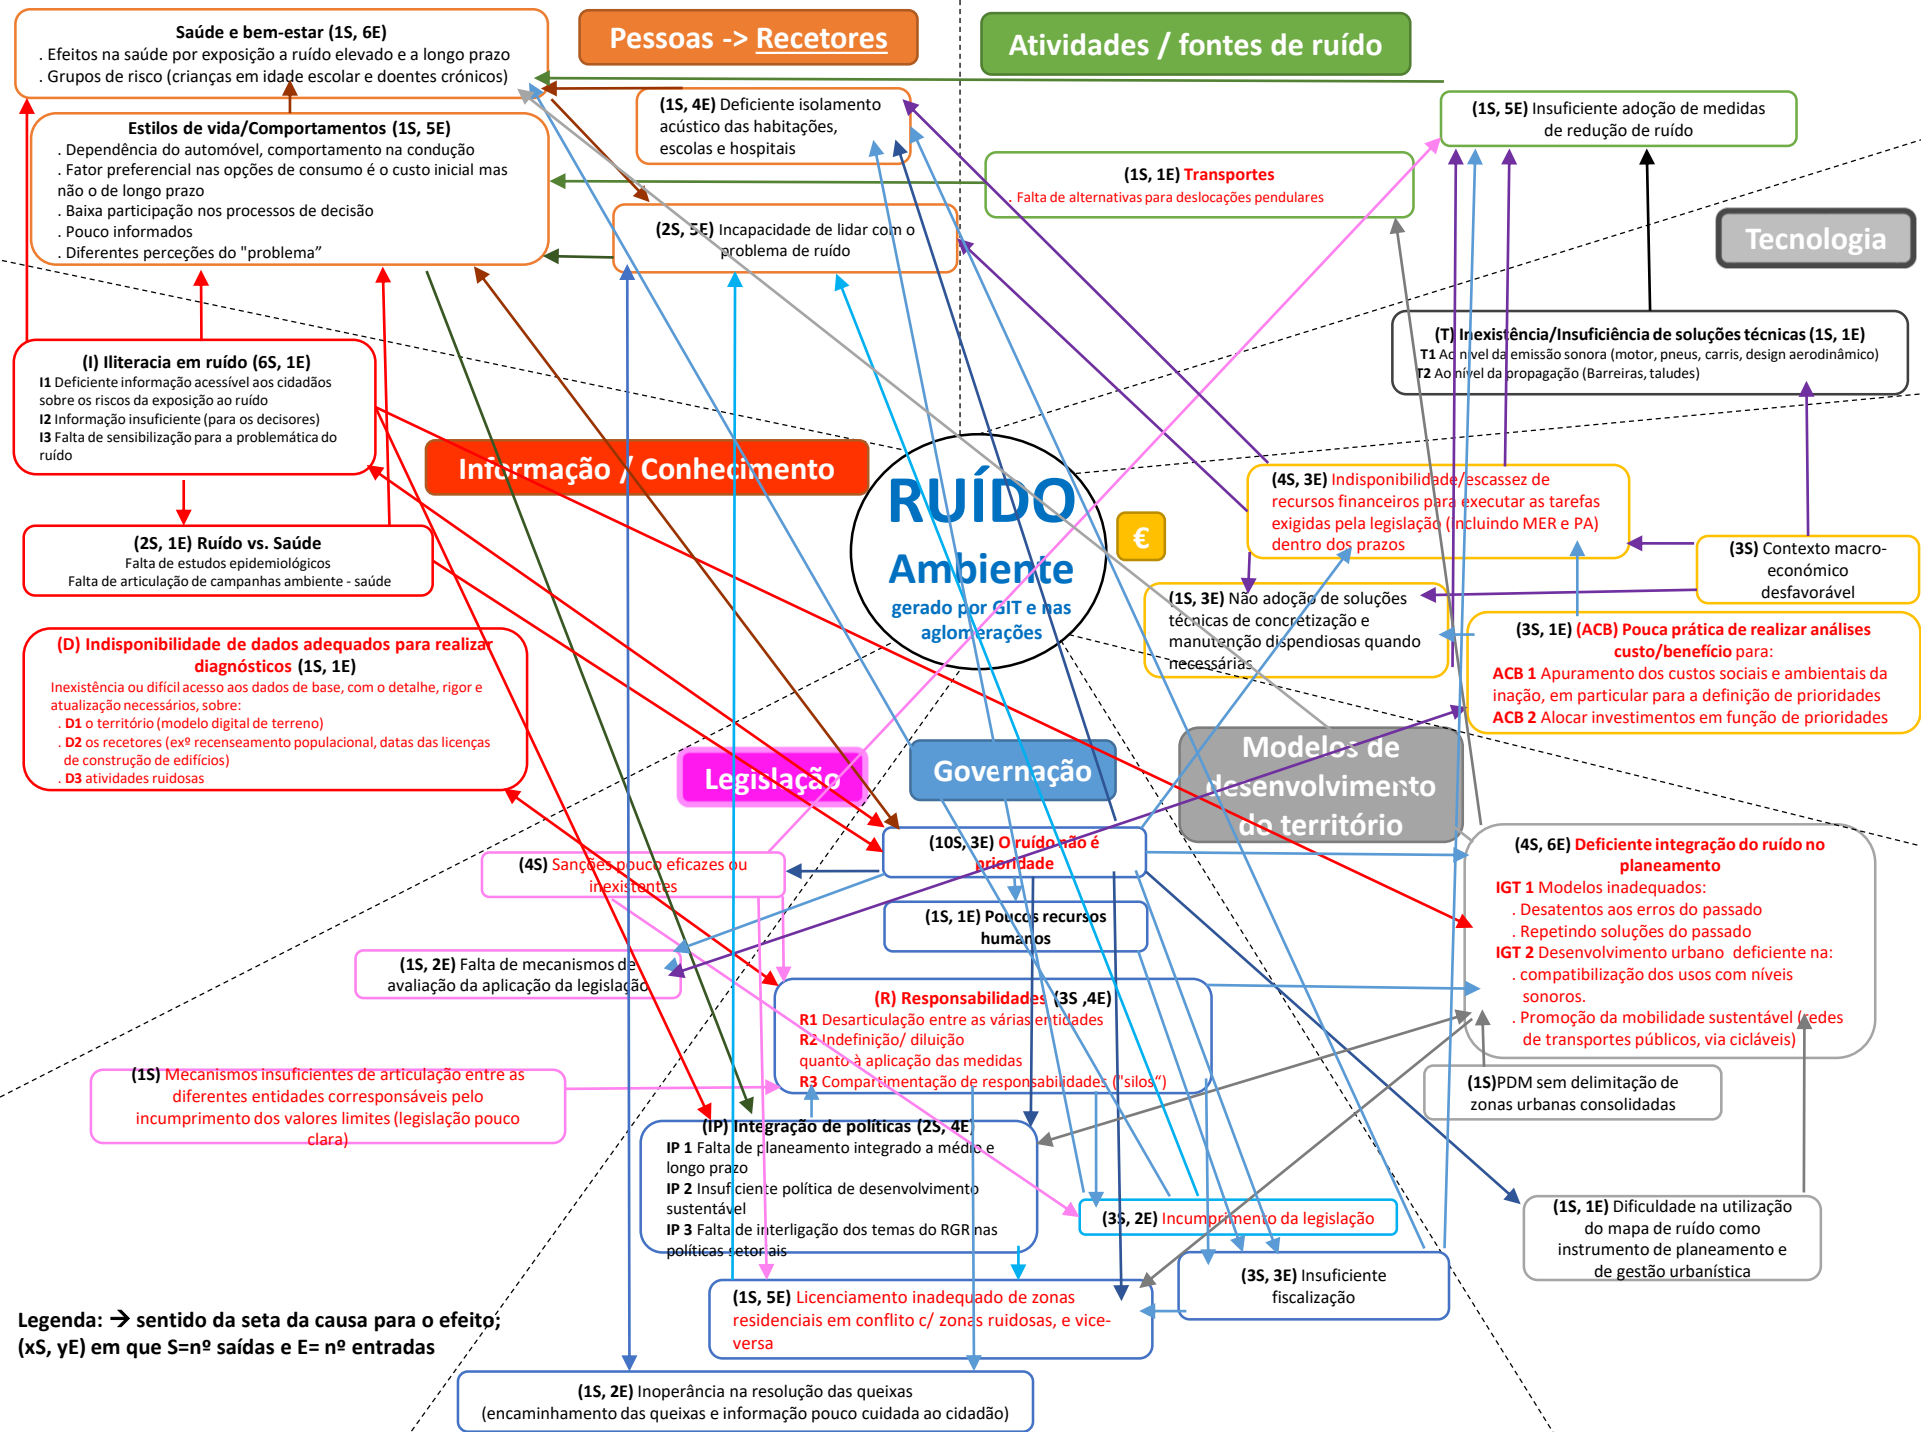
Saúde e bem-estar (1S, 6E)
. Efeitos na saúde por exposição a ruído elevado e a longo prazo
. Grupos de risco (crianças em idade escolar e doentes crónicos)

Pessoas -> Recetores

Atividades / fontes de ruído

(1S, 4E) Deficiente isolamento acústico das habitações, escolas e hospitais

(1S, 5E) Insuficiente adoção de medidas de redução de ruído

Estilos de vida/Comportamentos (1S, 5E)
. Dependência do automóvel, comportamento na condução
. Fator preferencial nas opções de consumo é o custo inicial mas não o de longo prazo
. Baixa participação nos processos de decisão
. Pouco informados
. Diferentes perceções do "problema"

(1S, 1E) Transportes
. Falta de alternativas para deslocações pendulares

(2S, 5E) Incapacidade de lidar com o problema de ruído

Tecnologia

(T) Inexistência/Insuficiência de soluções técnicas (1S, 1E)
T1 Ao nível da emissão sonora (motor, pneus, carris, design aerodinâmico)
T2 Ao nível da propagação (Barreiras, taludes)

(I) Iliteracia em ruído (6S, 1E)
I1 Deficiente informação acessível aos cidadãos sobre os riscos da exposição ao ruído
I2 Informação insuficiente (para os decisores)
I3 Falta de sensibilização para a problemática do ruído

Informação / Conhecimento

RUÍDO
Ambiente
gerado por GIT e nas aglomerações

€

(4S, 3E) Indisponibilidade/escassez de recursos financeiros para executar as tarefas exigidas pela legislação (incluindo MER e PA) dentro dos prazos

(2S, 1E) Ruído vs. Saúde
Falta de estudos epidemiológicos
Falta de articulação de campanhas ambiente - saúde

(1S, 3E) Não adoção de soluções técnicas de concretização e manutenção dispendiosas quando necessárias

(3S) Contexto macro-económico desfavorável

(D) Indisponibilidade de dados adequados para realizar diagnósticos (1S, 1E)
Inexistência ou difícil acesso aos dados de base, com o detalhe, rigor e atualização necessários, sobre:
. D1 o território (modelo digital de terreno)
. D2 os recetores (exº recenseamento populacional, datas das licenças de construção de edifícios)
. D3 atividades ruidosas

(3S, 1E) (ACB) Pouca prática de realizar análises custo/benefício para:
ACB 1 Apuramento dos custos sociais e ambientais da inação, em particular para a definição de prioridades
ACB 2 Alocar investimentos em função de prioridades

Legislação

Governação

Modelos de desenvolvimento do território

(10S, 3E) O ruído não é prioridade

(4S) Sanções pouco eficazes ou inexistentes

(4S, 6E) Deficiente integração do ruído no planeamento
IGT 1 Modelos inadequados:
. Desatentos aos erros do passado
. Repetindo soluções do passado
IGT 2 Desenvolvimento urbano deficiente na:
. compatibilização dos usos com níveis sonoros.
. Promoção da mobilidade sustentável (redes de transportes públicos, via cicláveis)

(1S, 1E) Poucos recursos humanos

(1S, 2E) Falta de mecanismos de avaliação da aplicação da legislação

(R) Responsabilidades (3S ,4E)
R1 Desarticulação entre as várias entidades
R2 Indefinição/ diluição quanto à aplicação das medidas
R3 Compartimentação de responsabilidades ("silos")

(1S) Mecanismos insuficientes de articulação entre as diferentes entidades corresponsáveis pelo incumprimento dos valores limites (legislação pouco clara)

(1S)PDM sem delimitação de zonas urbanas consolidadas

(IP) Integração de políticas (2S, 4E)
IP 1 Falta de planeamento integrado a médio e longo prazo
IP 2 Insuficiente política de desenvolvimento sustentável
IP 3 Falta de interligação dos temas do RGR nas políticas setoriais

(3S, 2E) Incumprimento da legislação

(1S, 1E) Dificuldade na utilização do mapa de ruído como instrumento de planeamento e de gestão urbanística

(3S, 3E) Insuficiente fiscalização

Legenda: → sentido da seta da causa para o efeito;
(xS, yE) em que S=nº saídas e E= nº entradas

(1S, 5E) Licenciamento inadequado de zonas residenciais em conflito c/ zonas ruidosas, e vice-versa

(1S, 2E) Inoperância na resolução das queixas
(encaminhamento das queixas e informação pouco cuidada ao cidadão)